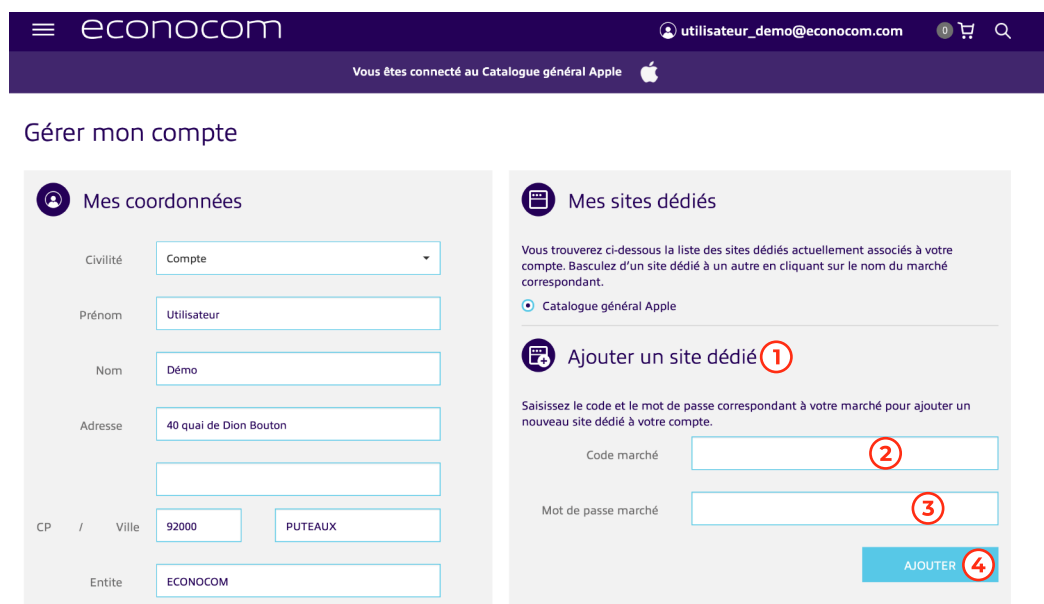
econocom

utilisateur_demo@econocom.com

0

Vous êtes connecté au Catalogue général Apple

Gérer mon compte

Mes coordonnées

Civilité
Compte

Prénom
Utilisateur

Nom
Démo

Adresse
40 quai de Dion Bouton

CP / Ville
92000
PUTEAUX

Entite
ECONOCOM

Mes sites dédiés

Vous trouverez ci-dessous la liste des sites dédiés actuellement associés à votre compte. Basculez d'un site dédié à un autre en cliquant sur le nom du marché correspondant.

Catalogue général Apple

Ajouter un site dédié 1

Saisissez le code et le mot de passe correspondant à votre marché pour ajouter un nouveau site dédié à votre compte.

Code marché 2

Mot de passe marché 3

AJOUTER 4